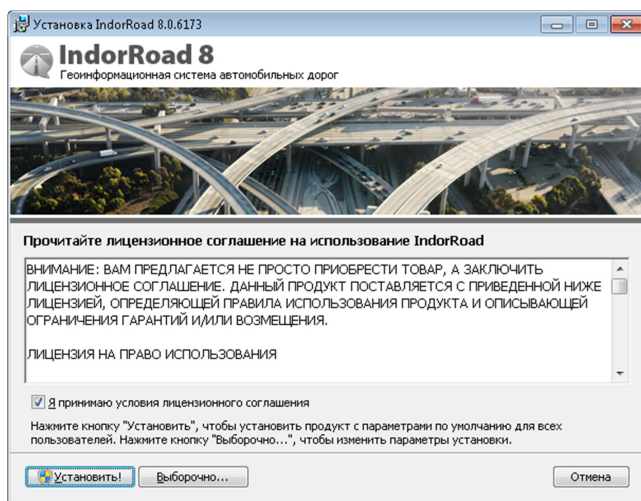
Установка IndorRoad 8.0.6173

IndorRoad 8
Геоинформационная система автомобильных дорог

Прочитайте лицензионное соглашение на использование IndorRoad

ВНИМАНИЕ: ВАМ ПРЕДЛАГАЕТСЯ НЕ ПРОСТО ПРИОБРЕСТИ ТОВАР, А ЗАКЛЮЧИТЬ ЛИЦЕНЗИОННОЕ СОГЛАШЕНИЕ. ДАННЫЙ ПРОДУКТ ПОСТАВЛЯЕТСЯ С ПРИВЕДЕННОЙ НИЖЕ ЛИЦЕНЗИЕЙ, ОПРЕДЕЛЯЮЩЕЙ ПРАВИЛА ИСПОЛЬЗОВАНИЯ ПРОДУКТА И ОПИСЫВАЮЩЕЙ ОГРАНИЧЕНИЯ ГАРАНТИЙ И/ИЛИ ВОЗМЕЩЕНИЯ.

ЛИЦЕНЗИЯ НА ПРАВО ИСПОЛЬЗОВАНИЯ

Я принимаю условия лицензионного соглашения

Нажмите кнопку "Установить", чтобы установить продукт с параметрами по умолчанию для всех пользователей. Нажмите кнопку "Выборочно...", чтобы изменить параметры установки.

Установить!
Выборочно...
Отмена